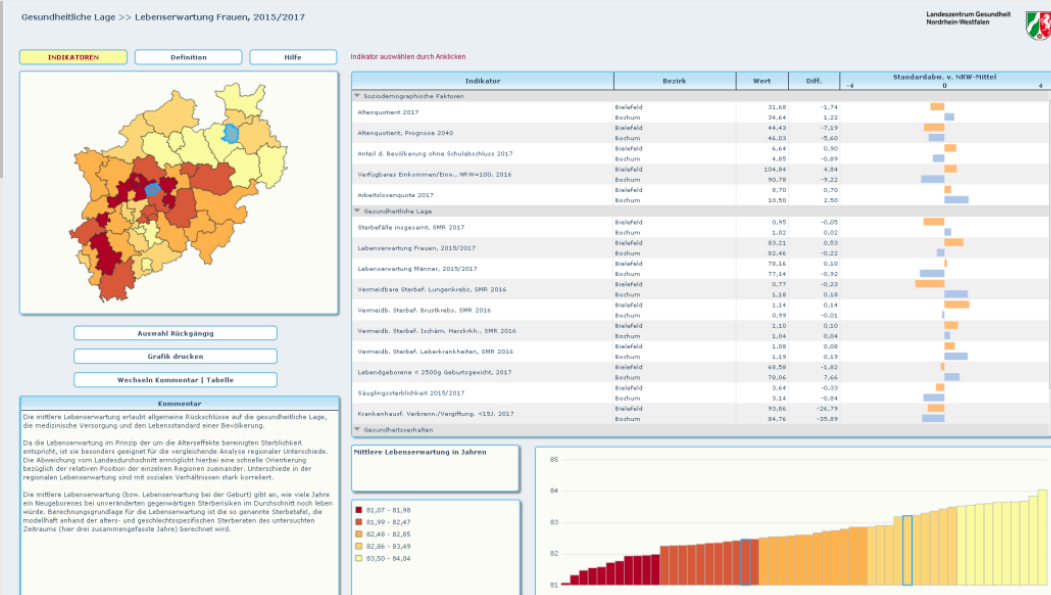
Gesundheitliche Lage >> Lebenserwartung Frauen, 2015/2017

Landeszentrum Gesundheit Nordrhein-Westfalen

INDIKATOREN | Definition | Hilfe

Indikator auswählen durch Anklicken

| Indikator | Bezirk | Wert | Diff. | Standardabw. v. NRW-Mittel -4 0 4 |
|---|---|---|---|---|
| Soziodemographische Faktoren | | | | |
| Altenquotient 2017 | Bielefeld | 31,68 | -1,74 | |
| | Bochum | 34,64 | 1,22 | |
| Altenquotient, Prognose 2040 | Bielefeld | 44,43 | -7,19 | |
| | Bochum | 46,03 | -5,60 | |
| Anteil d. Bevölkerung ohne Schulabschluss 2017 | Bielefeld | 6,64 | 0,90 | |
| | Bochum | 4,85 | -0,89 | |
| Verfügbares Einkommen/Einw., NRW=100, 2016 | Bielefeld | 104,84 | 4,84 | |
| | Bochum | 90,78 | -9,22 | |
| Arbeitslosenquote 2017 | Bielefeld | 8,70 | 0,70 | |
| | Bochum | 10,50 | 2,50 | |
| Gesundheitliche Lage | | | | |
| Sterbefälle insgesamt, SMR 2017 | Bielefeld | 0,95 | -0,05 | |
| | Bochum | 1,02 | 0,02 | |
| Lebenserwartung Frauen, 2015/2017 | Bielefeld | 83,21 | 0,53 | |
| | Bochum | 82,46 | -0,22 | |
| Lebenserwartung Männer, 2015/2017 | Bielefeld | 78,16 | 0,10 | |
| | Bochum | 77,14 | -0,92 | |
| Vermeidbare Sterbef. Lungenkrebs, SMR 2016 | Bielefeld | 0,77 | -0,23 | |
| | Bochum | 1,18 | 0,18 | |
| Vermeidb. Sterbef. Brustkrebs, SMR 2016 | Bielefeld | 1,14 | 0,14 | |
| | Bochum | 0,99 | -0,01 | |
| Vermeidb. Sterbef. Ischäm. Herzkrkh., SMR 2016 | Bielefeld | 1,10 | 0,10 | |
| | Bochum | 1,04 | 0,04 | |
| Vermeidb. Sterbef. Leberkrankheiten, SMR 2016 | Bielefeld | 1,08 | 0,08 | |
| | Bochum | 1,19 | 0,19 | |
| Lebendgeborene < 2500g Geburtsgewicht, 2017 | Bielefeld | 68,58 | -1,82 | |
| | Bochum | 78,06 | 7,66 | |
| Säuglingssterblichkeit 2015/2017 | Bielefeld | 3,64 | -0,33 | |
| | Bochum | 3,14 | -0,84 | |
| Krankenhausf. Verbrenn./Vergiftung. <15J. 2017 | Bielefeld | 93,86 | -26,79 | |
| | Bochum | 84,76 | -35,89 | |
| Gesundheitsverhalten | | | | |

Auswahl Rückgängig

Grafik drucken

Wechseln Kommentar | Tabelle

Kommentar

Die mittlere Lebenserwartung erlaubt allgemeine Rückschlüsse auf die gesundheitliche Lage, die medizinische Versorgung und den Lebensstandard einer Bevölkerung.

Da die Lebenserwartung im Prinzip der um die Alterseffekte bereinigten Sterblichkeit entspricht, ist sie besonders geeignet für die vergleichende Analyse regionaler Unterschiede. Die Abweichung vom Landesdurchschnitt ermöglicht hierbei eine schnelle Orientierung bezüglich der relativen Position der einzelnen Regionen zueinander. Unterschiede in der regionalen Lebenserwartung sind mit sozialen Verhältnissen stark korreliert.

Die mittlere Lebenserwartung (bzw. Lebenserwartung bei der Geburt) gibt an, wie viele Jahre ein Neugeborenes bei unveränderten gegenwärtigen Sterberisiken im Durchschnitt noch leben würde. Berechnungsgrundlage für die Lebenserwartung ist die so genannte Sterbetafel, die modellhaft anhand der alters- und geschlechtsspezifischen Sterberaten des untersuchten Zeitraums (hier drei zusammengefasste Jahre) berechnet wird.

Mittlere Lebenserwartung in Jahren

81,07 - 81,98
81,99 - 82,47
82,48 - 82,85
82,86 - 83,49
83,50 - 84,04

85
84
83
82
81